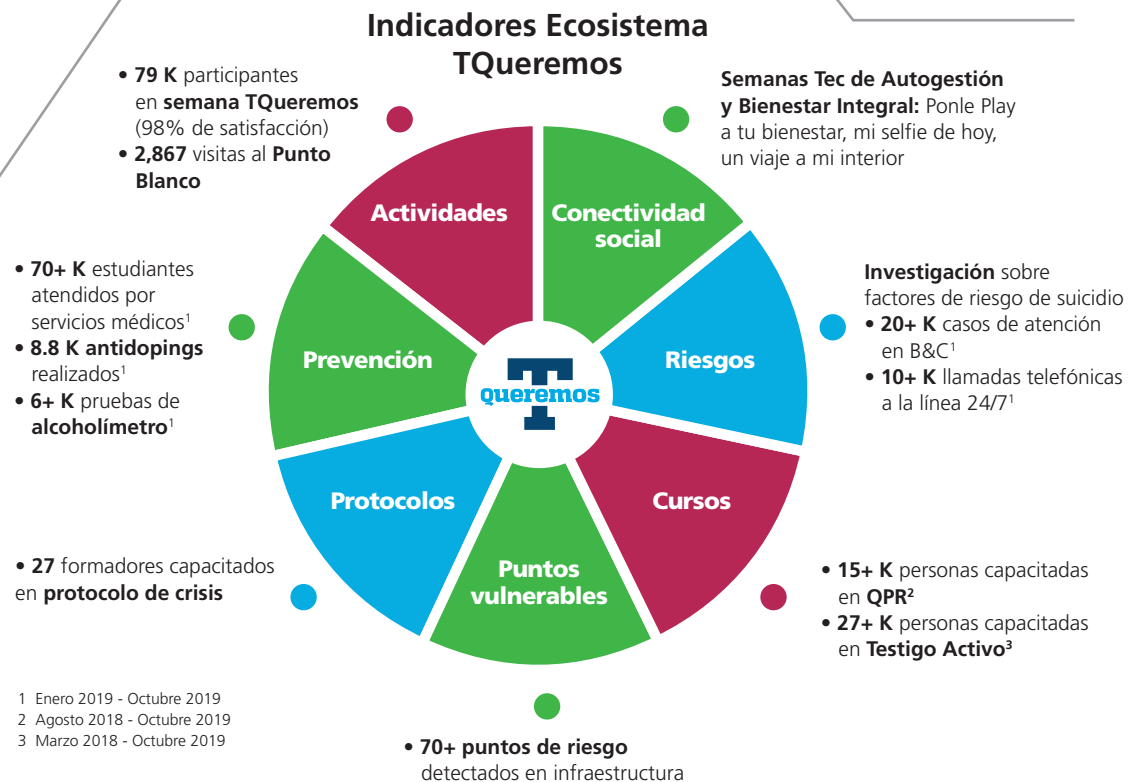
Indicadores Ecosistema TQueremos

• 79 K participantes en semana TQueremos (98% de satisfacción)
• 2,867 visitas al Punto Blanco

Semanas Tec de Autogestión y Bienestar Integral: Ponle Play a tu bienestar, mi selfie de hoy, un viaje a mi interior

Actividades

Conectividad social

• 70+ K estudiantes atendidos por servicios médicos$^1$
• 8.8 K antidopings realizados$^1$
• 6+ K pruebas de alcoholímetro$^1$

Investigación sobre factores de riesgo de suicidio
• 20+ K casos de atención en B&C$^1$
• 10+ K llamadas telefónicas a la línea 24/7$^1$

Prevención

queremos

Riesgos

Protocolos

Cursos

Puntos vulnerables

• 27 formadores capacitados en protocolo de crisis

• 15+ K personas capacitadas en QPR$^2$
• 27+ K personas capacitadas en Testigo Activo$^3$

1 Enero 2019 - Octubre 2019
2 Agosto 2018 - Octubre 2019
3 Marzo 2018 - Octubre 2019

• 70+ puntos de riesgo detectados en infraestructura